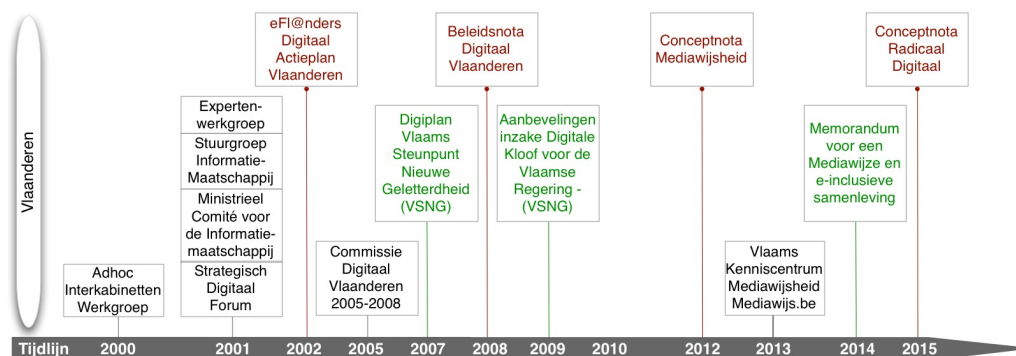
Vlaanderen

eFl@nders Digitaal Actieplan Vlaanderen

Beleidsnota Digitaal Vlaanderen

Conceptnota Mediawijsheid

Conceptnota Radicaal Digitaal

Experten-werkgroep

Stuurgroep Informatie-Maatschappij

Ministrieel Comité voor de Informatie-maatschappij

Strategisch Digitaal Forum

Digiplan Vlaams Steunpunt Nieuwe Geletterdheid (VSNG)

Aanbevelingen inzake Digitale Kloof voor de Vlaamse Regering - (VSNG)

Memorandum voor een Mediawijze en e-inclusieve samenleving

Adhoc Interkabinetten Werkgroep

Commissie Digitaal Vlaanderen 2005-2008

Vlaams Kenniscentrum Mediawijsheid Mediawijs.be

Tijdlijn 2000 2001 2002 2005 2007 2008 2009 2010 2012 2013 2014 2015